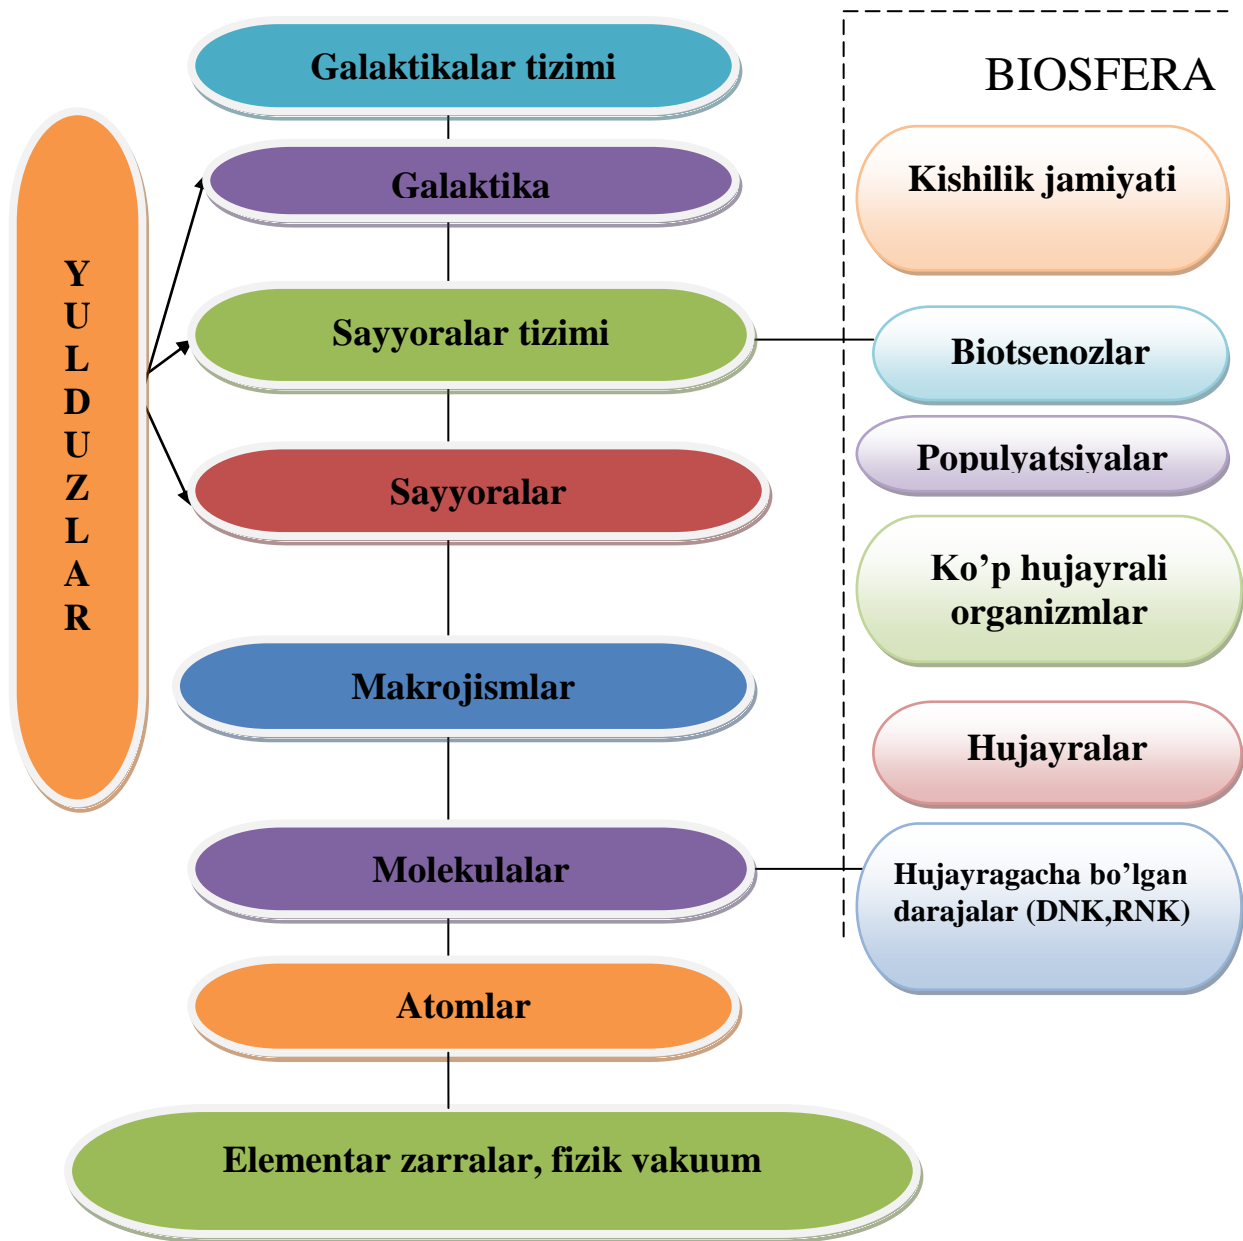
Galaktikalar tizimi

Galaktika

Sayyoralar tizimi

Sayyoralar

Makrojismlar

Molekulalar

Atomlar

Elementar zarralar, fizik vakuum

YULDUZLAR

BIOSFERA

Kishilik jamiyati

Biotsenozlar

Populyatsiyalar

Ko'p hujayrali organizmlar

Hujayralar

Hujayragacha bo'lgan darajalar (DNK,RNK)